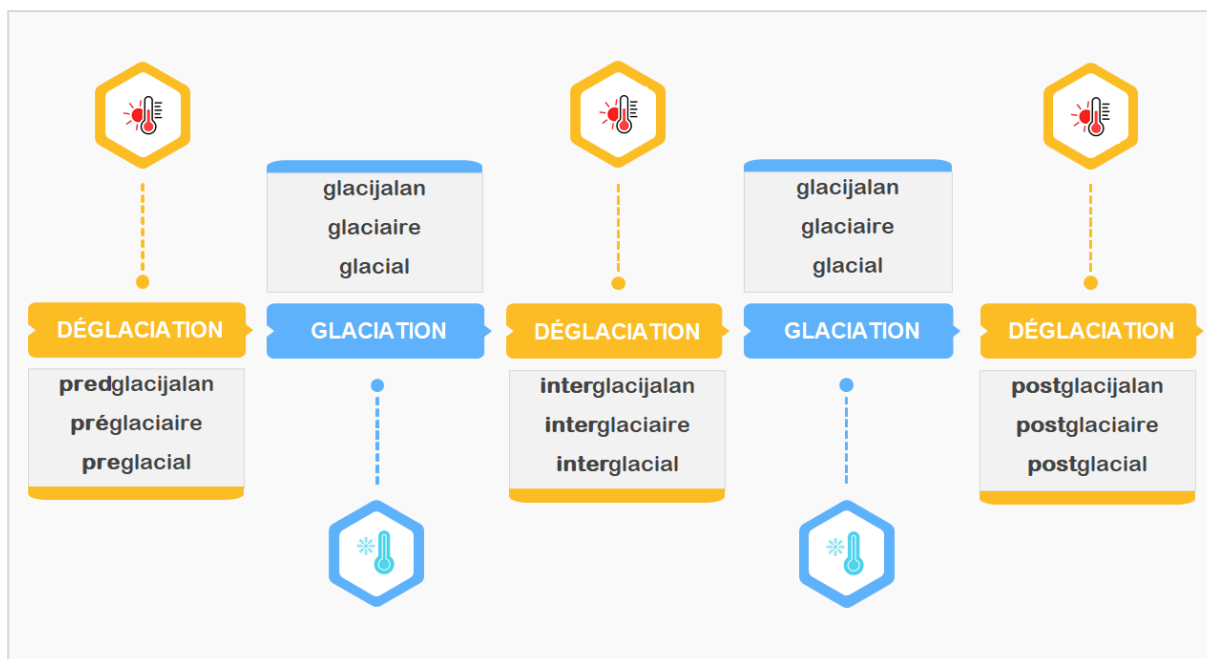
glacijalan
glaciaire
glacial

glacijalan
glaciaire
glacial

DÉGLACIATION

GLACIATION

DÉGLACIATION

GLACIATION

DÉGLACIATION

predglacijalan
préglaciaire
preglacial

interglacijalan
interglaciaire
interglacial

postglacijalan
postglaciaire
postglacial